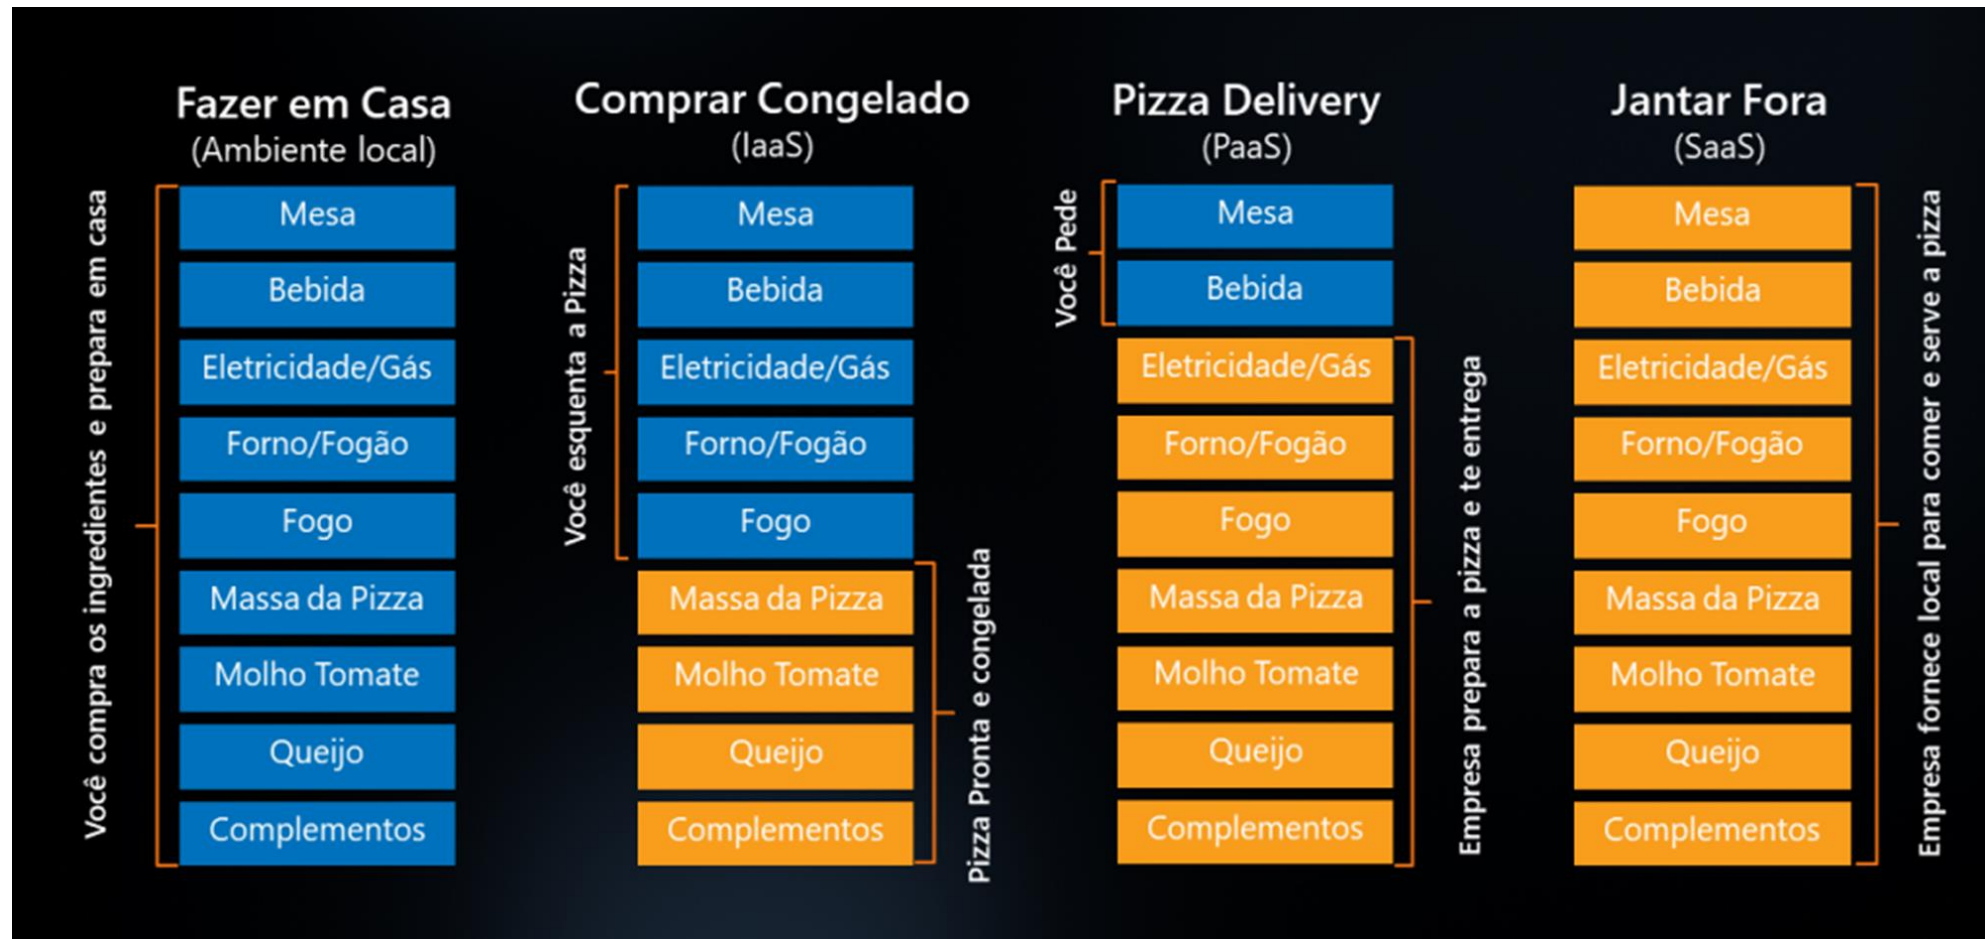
Fazer em Casa
(Ambiente local)

Você compra os ingredientes e prepara em casa

Mesa
Bebida
Eletricidade/Gás
Forno/Fogão
Fogo
Massa da Pizza
Molho Tomate
Queijo
Complementos

Comprar Congelado
(IaaS)

Você esquenta a Pizza

Mesa
Bebida
Eletricidade/Gás
Forno/Fogão
Fogo
Massa da Pizza
Molho Tomate
Queijo
Complementos

Pizza Pronta e congelada

Pizza Delivery
(PaaS)

Você Pede

Mesa
Bebida
Eletricidade/Gás
Forno/Fogão
Fogo
Massa da Pizza
Molho Tomate
Queijo
Complementos

Empresa prepara a pizza e te entrega

Jantar Fora
(SaaS)

Mesa
Bebida
Eletricidade/Gás
Forno/Fogão
Fogo
Massa da Pizza
Molho Tomate
Queijo
Complementos

Empresa fornece local para comer e serve a pizza